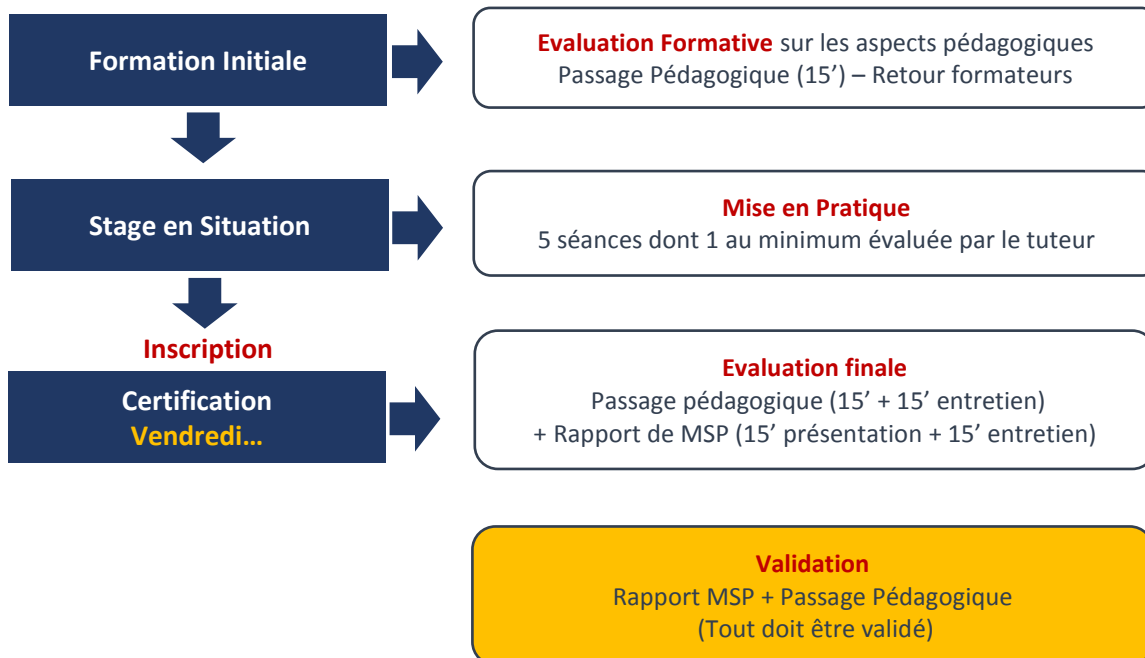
Formation Initiale

Evaluation Formative sur les aspects pédagogiques
Passage Pédagogique (15') – Retour formateurs

Stage en Situation

Mise en Pratique
5 séances dont 1 au minimum évaluée par le tuteur

Inscription

Certification
Vendredi…

Evaluation finale
Passage pédagogique (15' + 15' entretien)
+ Rapport de MSP (15' présentation + 15' entretien)

Validation
Rapport MSP + Passage Pédagogique
(Tout doit être validé)